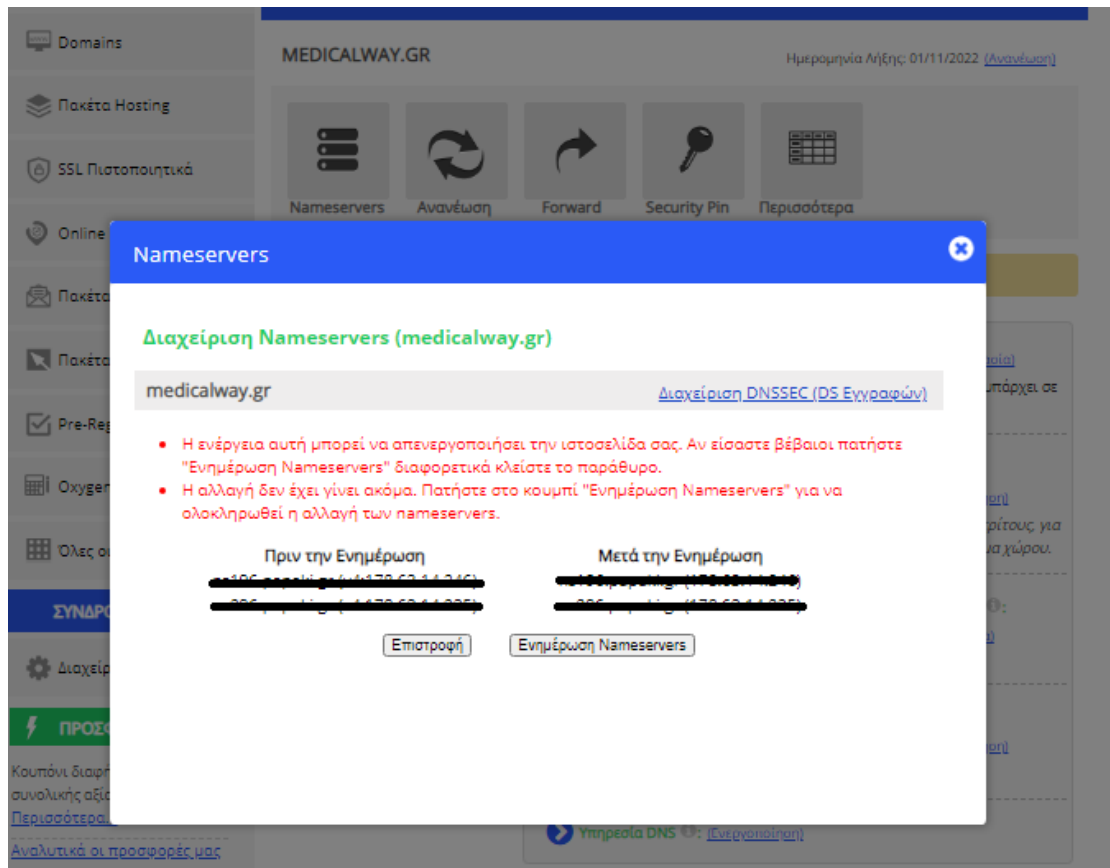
Domains

Πακέτα Hosting

SSL Πιστοποιητικά

Online

Πακέτα

Πακέτα

Pre-Reg

Oxygen

Όλες οι

ΣΥΝΔΡ

Διαχείρ

ΠΡΟΣ

Κουπόνι διαφ συνολικής αξί Περισσότερα

Αναλυτικά οι προσφορές μας

MEDICALWAY.GR

Ημερομηνία Λήξης: 01/11/2022 (Ανανέωση)

Nameservers
Ανανέωση
Forward
Security Pin
Περισσότερα

Nameservers

Διαχείριση Nameservers (medicalway.gr)

medicalway.gr

Διαχείριση DNSSEC (DS Εγγραφών)

• Η ενέργεια αυτή μπορεί να απενεργοποιήσει την ιστοσελίδα σας. Αν είσαστε βέβαιοι πατήστε "Ενημέρωση Nameservers" διαφορετικά κλείστε το παράθυρο.
• Η αλλαγή δεν έχει γίνει ακόμα. Πατήστε στο κουμπί "Ενημέρωση Nameservers" για να ολοκληρωθεί η αλλαγή των nameservers.

Πριν την Ενημέρωση
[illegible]
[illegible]

Μετά την Ενημέρωση
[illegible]
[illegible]

Επιστροφή
Ενημέρωση Nameservers

Υπηρεσία DNS (Ενεργοποίηση)